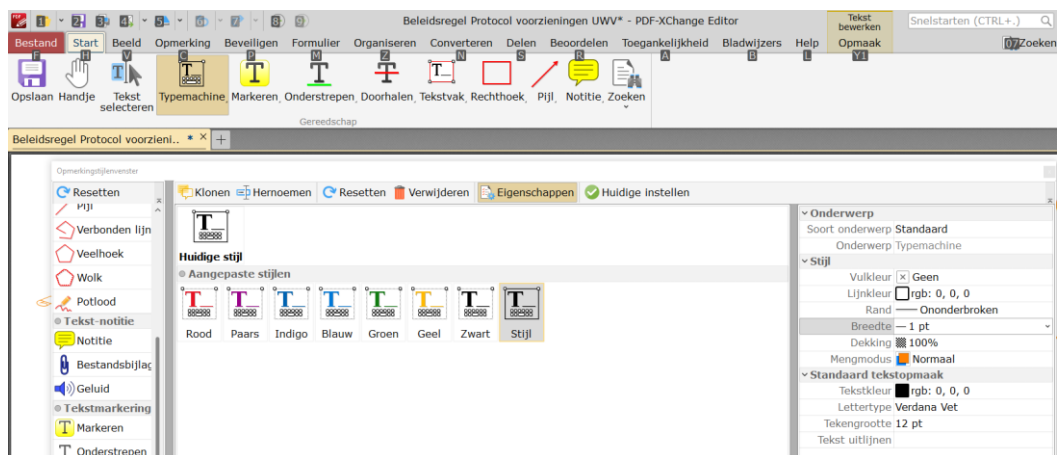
Beleidsregel Protocol voorzieningen UWV* - PDF-XChange Editor

Tekst bewerken

Snelstarten (CTRL+.)

Bestand Start Beeld Opmerking Beveiligen Formulier Organiseren Converteren Delen Beoordelen Toegankelijkheid Bladwijzers Help Opmaak

Zoeken

F H V E P M Z N S R A B L Y1 07

Opslaan Handje Tekst selecteren Typemachine Markeren Onderstrepen Doorhalen Tekstvak Rechthoek Pijl Notitie Zoeken

Gereedschap

Beleidsregel Protocol voorzieni.. * × +

Opmerkingstijlenvenster

Resetten

Pijl
Verbonden lijn
Veelhoek
Wolk
Potlood
Tekst-notitie
Notitie
Bestandsbijlage
Geluid
Tekstmarkering
Markeren
Onderstrepen

Klonen Hernoemen Resetten Verwijderen Eigenschappen Huidige instellen

Huidige stijl

Aangepaste stijlen

Rood Paars Indigo Blauw Groen Geel Zwart Stijl

| | |
|---|---|
| **Onderwerp** | |
| Soort onderwerp | Standaard |
| Onderwerp | Typemachine |
| **Stijl** | |
| Vulkleur | Geen |
| Lijnkleur | rgb: 0, 0, 0 |
| Rand | Ononderbroken |
| Breedte | 1 pt |
| Dekking | 100% |
| Mengmodus | Normaal |
| **Standaard tekstopmaak** | |
| Tekstkleur | rgb: 0, 0, 0 |
| Lettertype | Verdana Vet |
| Tekengrootte | 12 pt |
| Tekst uitlijnen | |